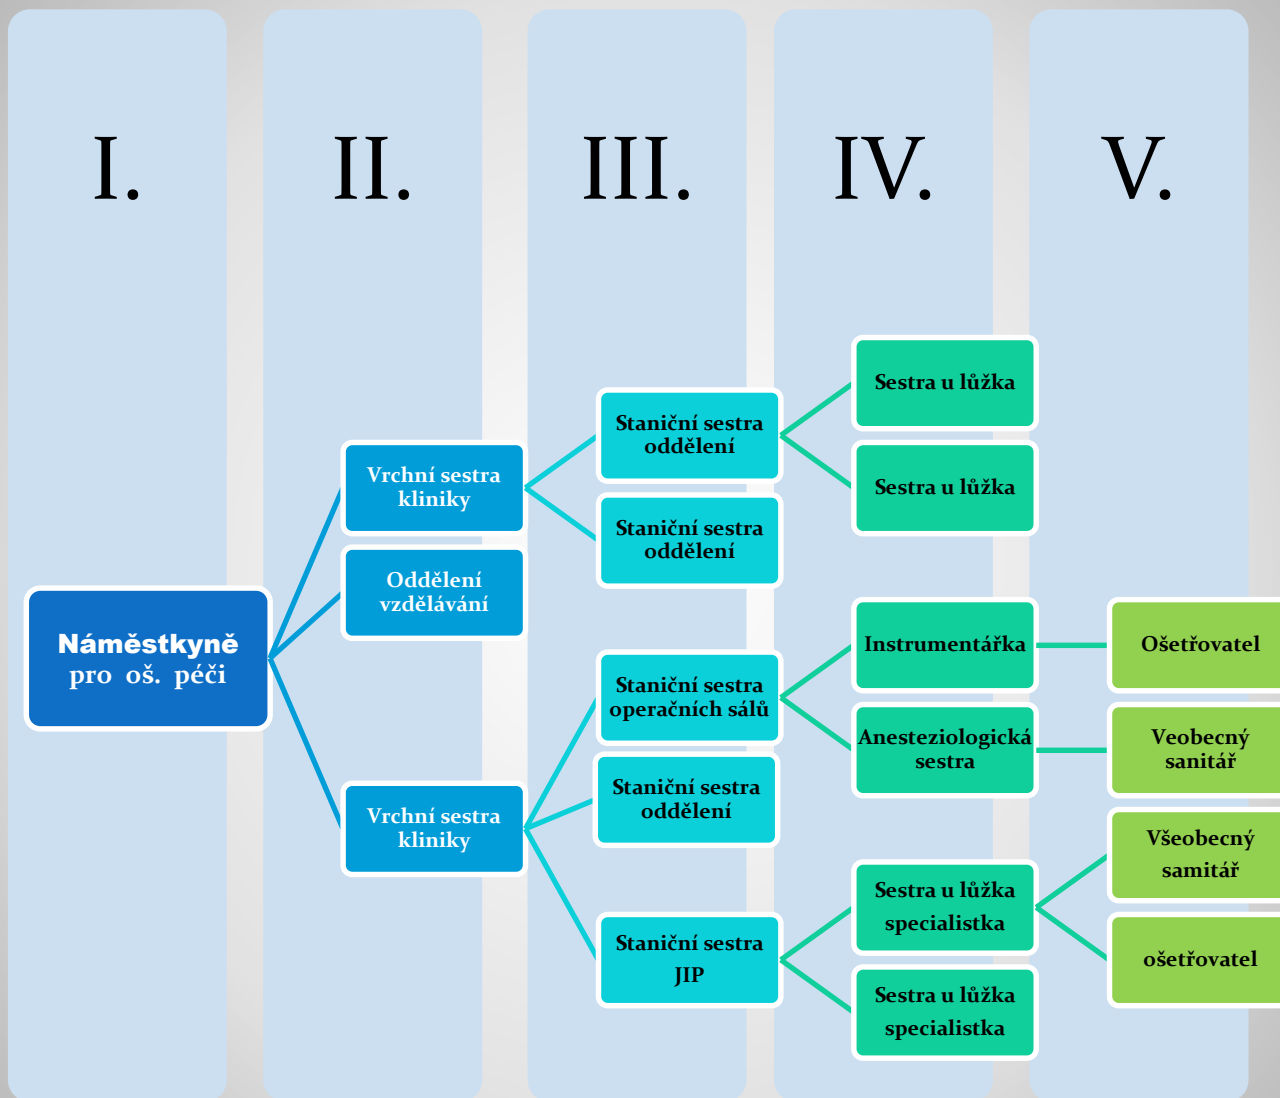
I.

II.

III.

IV.

V.

Náměstkyně pro oš. péči

Vrchní sestra kliniky

Oddělení vzdělávání

Vrchní sestra kliniky

Staniční sestra oddělení

Staniční sestra oddělení

Staniční sestra operačních sálů

Staniční sestra oddělení

Staniční sestra JIP

Sestra u lůžka

Sestra u lůžka

Instrumentářka

Anesteziologická sestra

Sestra u lůžka specialistka

Sestra u lůžka specialistka

Ošetřovatel

Veobecný sanitář

Všeobecný samitář

ošetřovatel